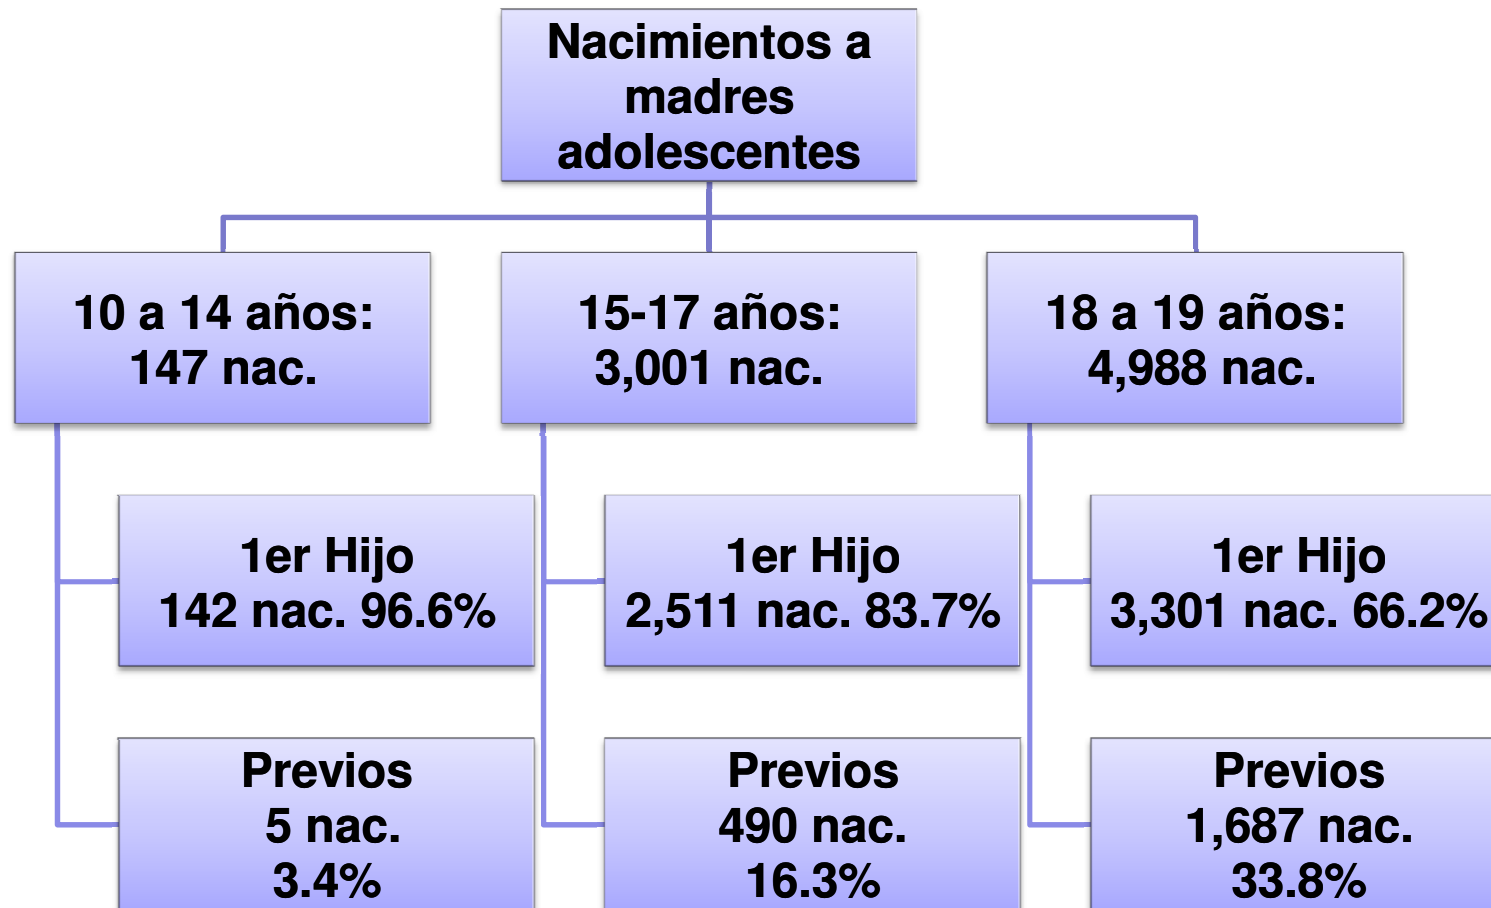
Nacimientos a madres adolescentes

10 a 14 años: 147 nac.

15-17 años: 3,001 nac.

18 a 19 años: 4,988 nac.

1er Hijo 142 nac. 96.6%

Previos 5 nac. 3.4%

1er Hijo 2,511 nac. 83.7%

Previos 490 nac. 16.3%

1er Hijo 3,301 nac. 66.2%

Previos 1,687 nac. 33.8%